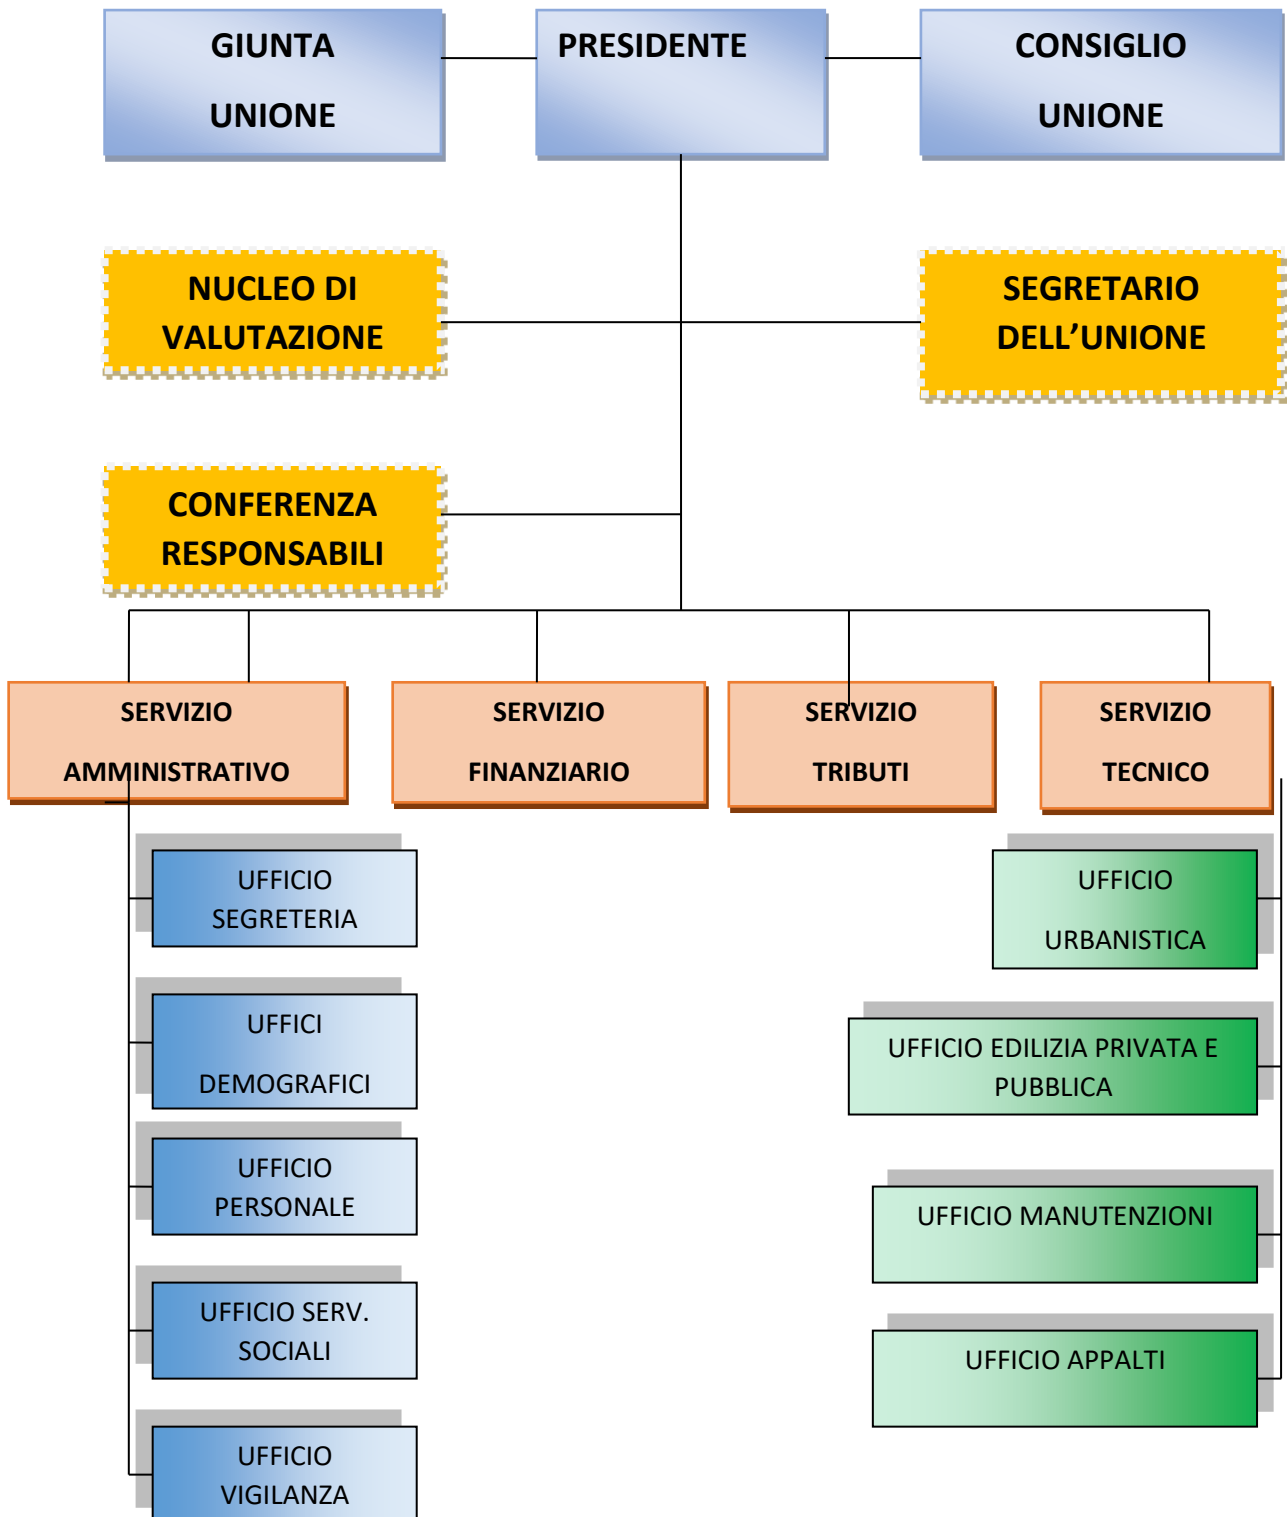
GIUNTA UNIONE

PRESIDENTE

CONSIGLIO UNIONE

NUCLEO DI VALUTAZIONE

SEGRETARIO DELL’UNIONE

CONFERENZA RESPONSABILI

SERVIZIO AMMINISTRATIVO

SERVIZIO FINANZIARIO

SERVIZIO TRIBUTI

SERVIZIO TECNICO

UFFICIO SEGRETERIA

UFFICI DEMOGRAFICI

UFFICIO PERSONALE

UFFICIO SERV. SOCIALI

UFFICIO VIGILANZA

UFFICIO URBANISTICA

UFFICIO EDILIZIA PRIVATA E PUBBLICA

UFFICIO MANUTENZIONI

UFFICIO APPALTI